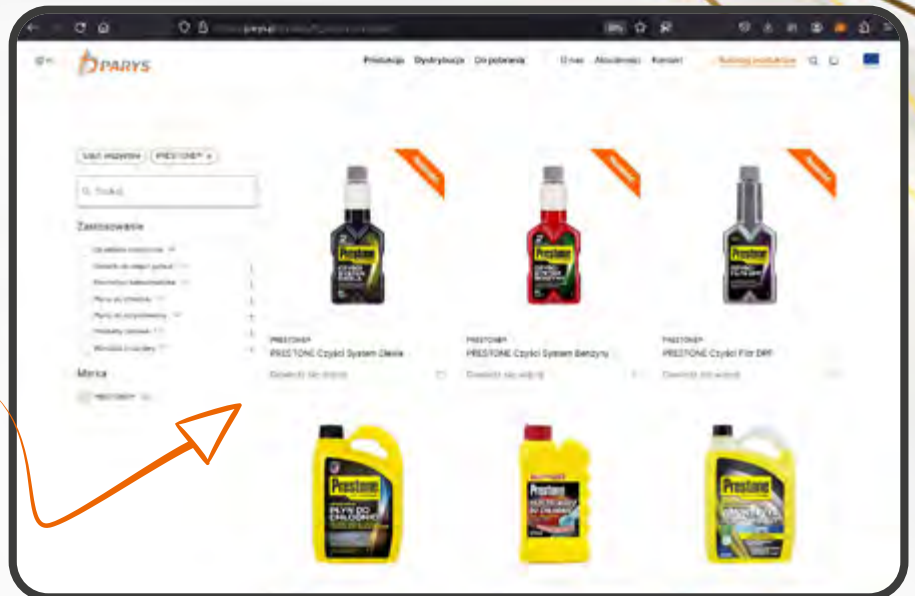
PARYS

Produkcja Dystrybucja Do pobrania O nas Aktualności Kontakt Katalog produktów

Wyczyść wszystkie PRESTONE® ×

Szukaj

Zastosowanie

Marka

PRESTONE®

PRESTONE®
PRESTONE Czyści System Diesla
Dowiedz się więcej

PRESTONE®
PRESTONE Czyści System Benzyny
Dowiedz się więcej

PRESTONE®
PRESTONE Czyści Filtr DPF
Dowiedz się więcej

Prestone
PŁYN DO CHŁODNIC

Prestone

Prestone